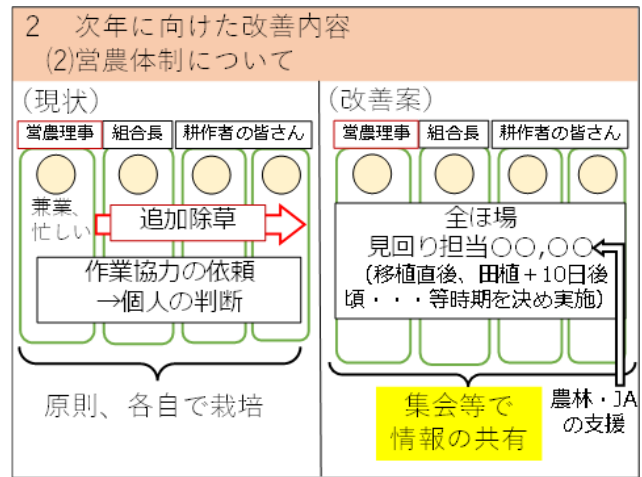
2　次年に向けた改善内容
⑵営農体制について

（現状）

| 営農理事 | 組合長 | 耕作者の皆さん |
|---|---|---|

兼業、忙しい

追加除草

作業協力の依頼
→個人の判断

原則、各自で栽培

（改善案）

| 営農理事 | 組合長 | 耕作者の皆さん |
|---|---|---|

全ほ場
見回り担当○○,○○
（移植直後、田植＋10日後頃・・・等時期を決め実施）

集会等で
情報の共有

農林・JA
の支援